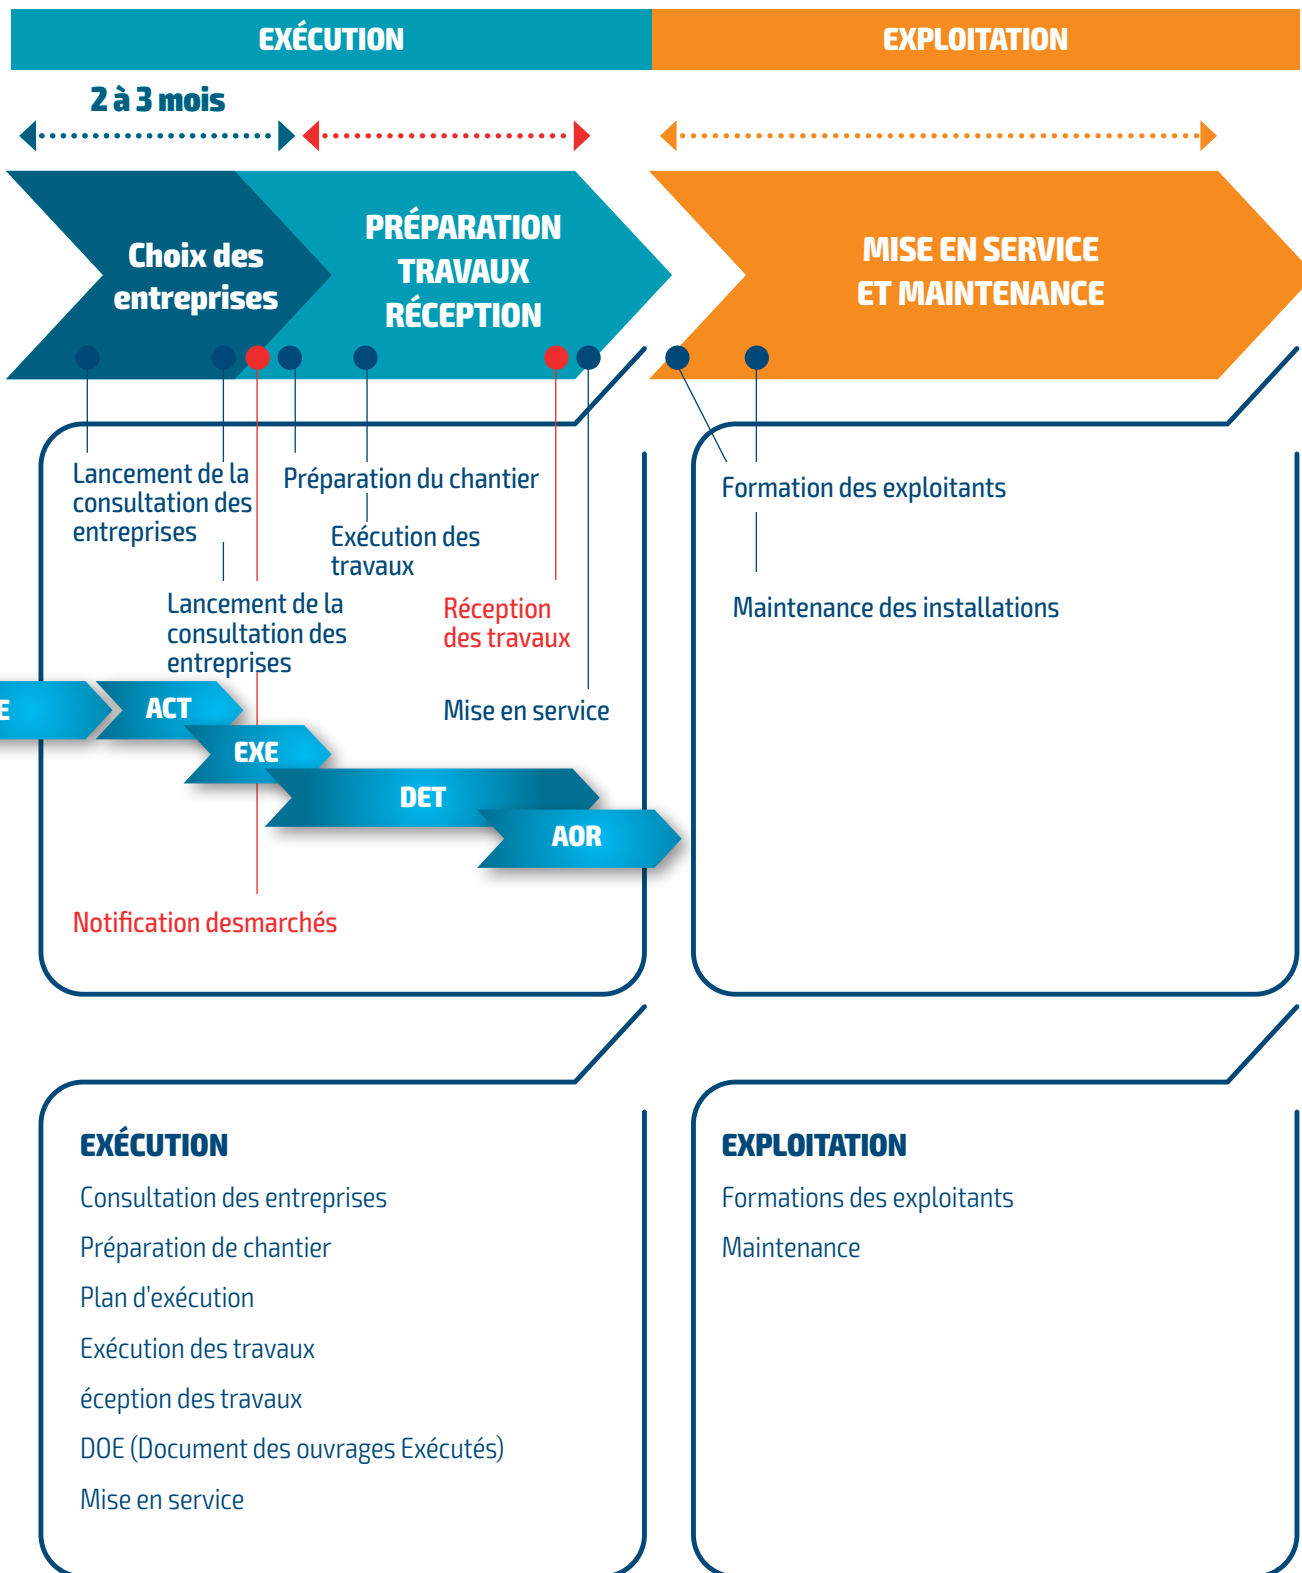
EXÉCUTION

EXPLOITATION

2 à 3 mois

Choix des entreprises

PRÉPARATION TRAVAUX RÉCEPTION

MISE EN SERVICE ET MAINTENANCE

Lancement de la consultation des entreprises

Préparation du chantier

Exécution des travaux

Lancement de la consultation des entreprises

Réception des travaux

Mise en service

E

ACT

EXE

DET

AOR

Notification desmarchés

Formation des exploitants

Maintenance des installations

EXÉCUTION

Consultation des entreprises

Préparation de chantier

Plan d'exécution

Exécution des travaux

éception des travaux

DOE (Document des ouvrages Exécutés)

Mise en service

EXPLOITATION

Formations des exploitants

Maintenance